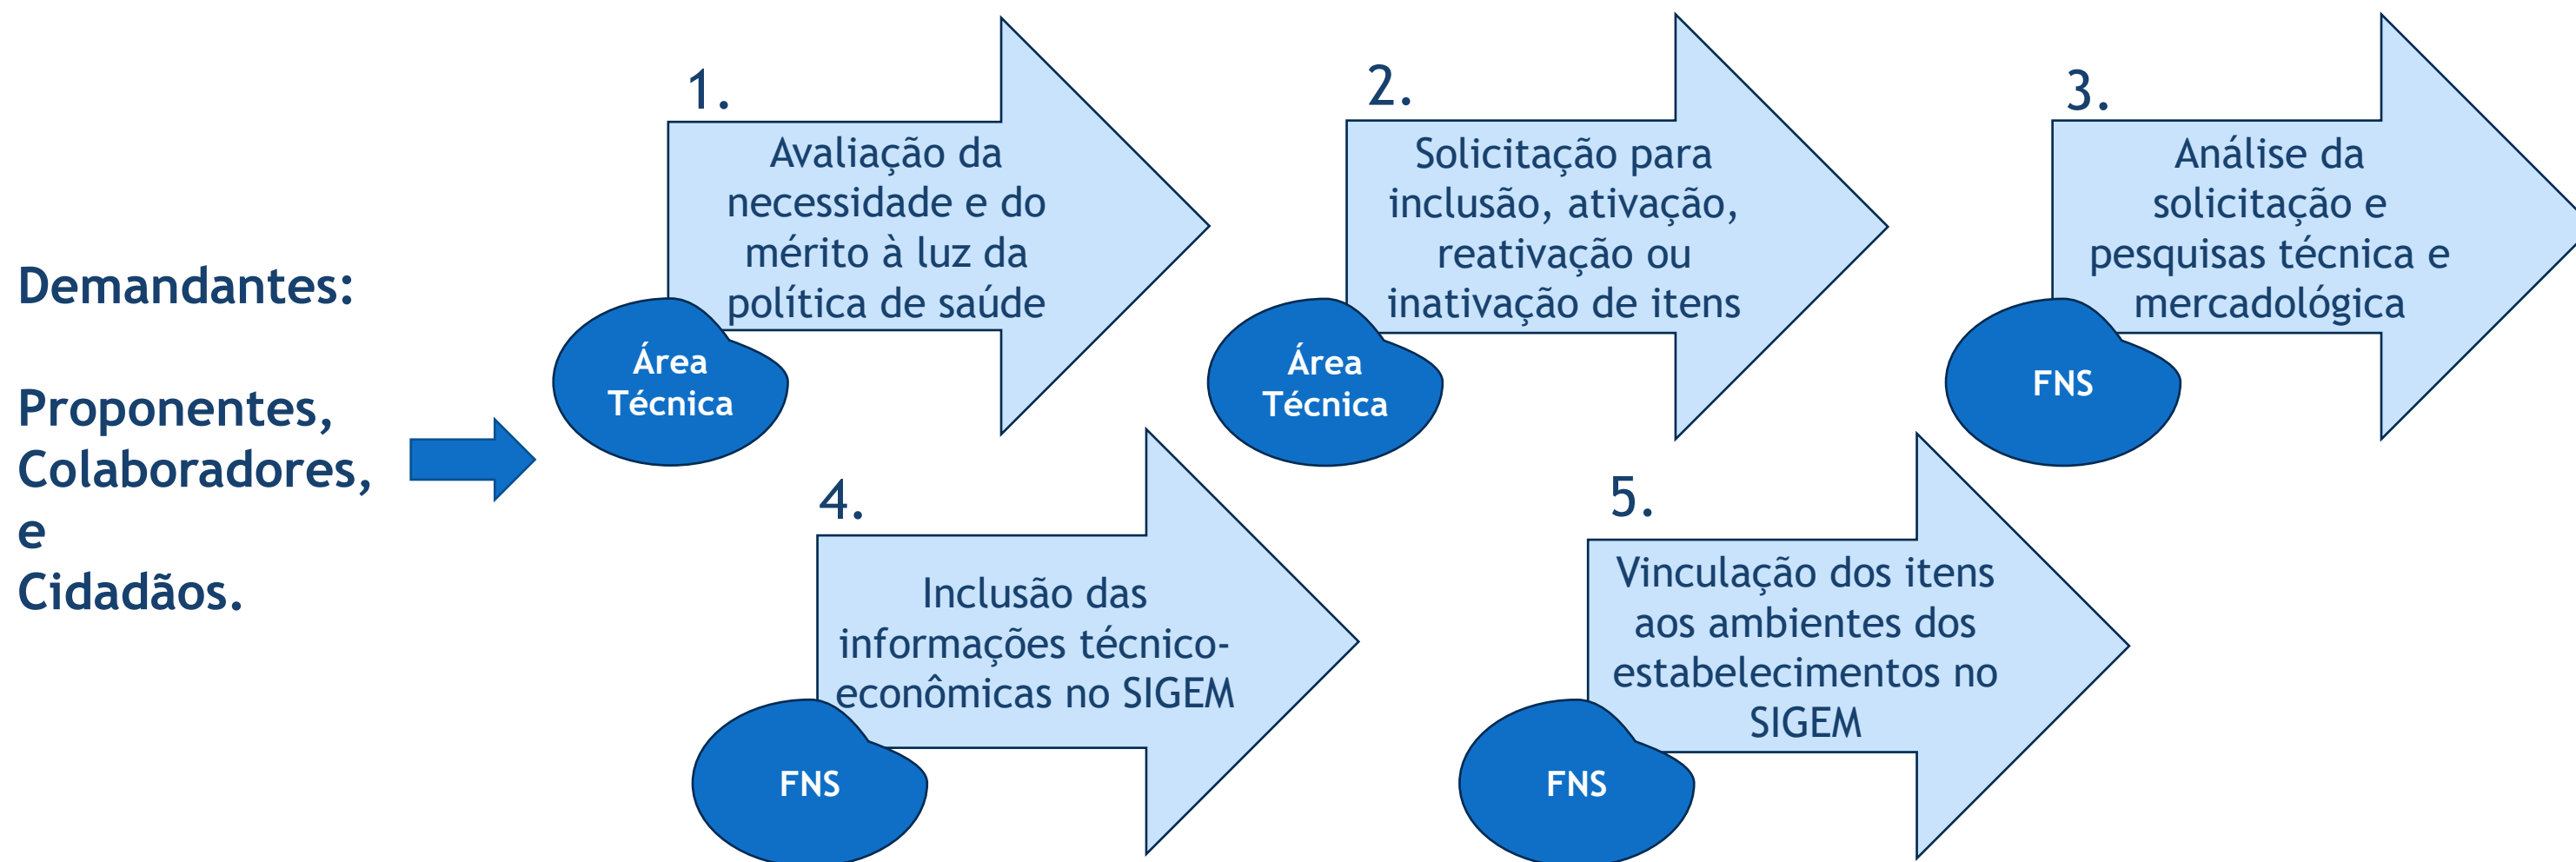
Demandantes:

Proponentes, Colaboradores, e Cidadãos.

1.
Avaliação da necessidade e do mérito à luz da política de saúde
Área Técnica

2.
Solicitação para inclusão, ativação, reativação ou inativação de itens
Área Técnica

3.
Análise da solicitação e pesquisas técnica e mercadológica
FNS

4.
Inclusão das informações técnico-econômicas no SIGEM
FNS

5.
Vinculação dos itens aos ambientes dos estabelecimentos no SIGEM
FNS